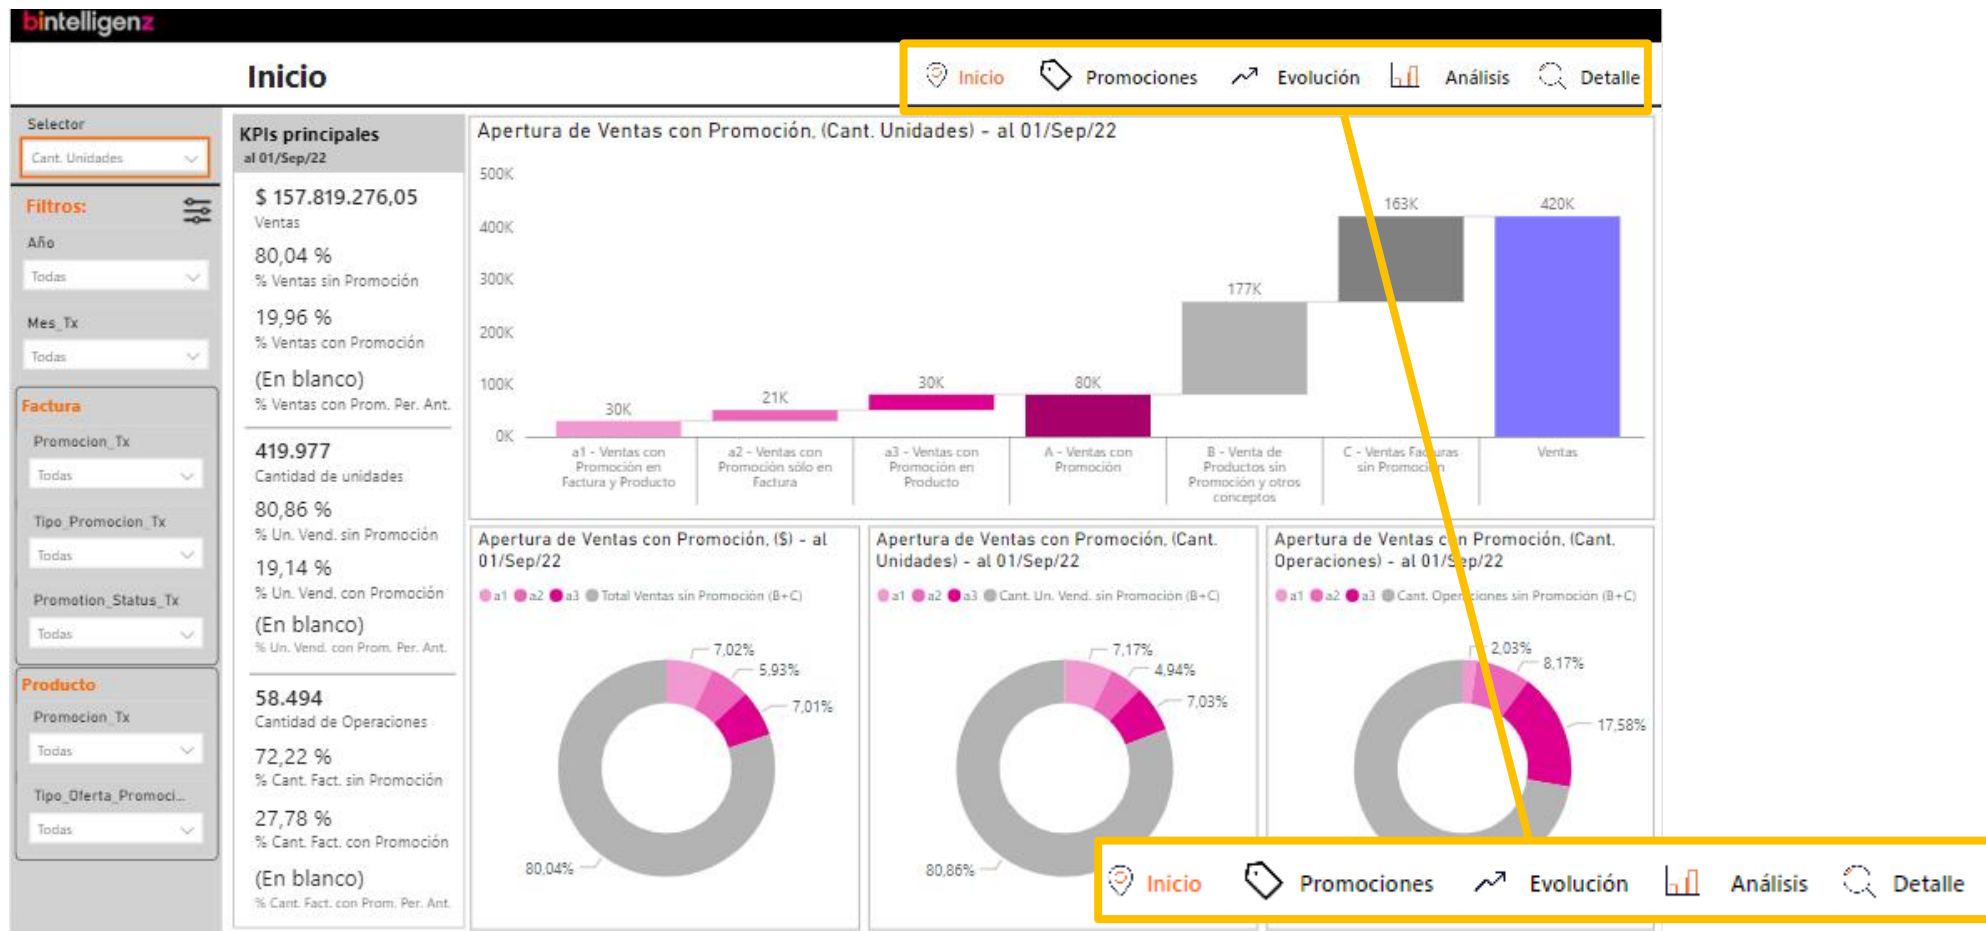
bintelligenz

Inicio

Inicio Promociones Evolución Análisis Detalle

Selector
Cant. Unidades

Filtros:
Año
Todas
Mes_Tx
Todas

Factura
Promocion_Tx
Todas
Tipo_Promocion_Tx
Todas
Promotion_Status_Tx
Todas

Producto
Promocion_Tx
Todas
Tipo_Oferta_Promoci...
Todas

KPIs principales
al 01/Sep/22

$ 157.819.276,05
Ventas
80,04 %
% Ventas sin Promoción
19,96 %
% Ventas con Promoción
(En blanco)
% Ventas con Prom. Per. Ant.

419.977
Cantidad de unidades
80,86 %
% Un. Vend. sin Promoción
19,14 %
% Un. Vend. con Promoción
(En blanco)
% Un. Vend. con Prom. Per. Ant.

58.494
Cantidad de Operaciones
72,22 %
% Cant. Fact. sin Promoción
27,78 %
% Cant. Fact. con Promoción
(En blanco)
% Cant. Fact. con Prom. Per. Ant.

Apertura de Ventas con Promoción. (Cant. Unidades) - al 01/Sep/22

500K
400K
300K
200K
100K
0K

30K
21K
30K
80K
177K
163K
420K

a1 - Ventas con Promoción en Factura y Producto
a2 - Ventas con Promoción sólo en Factura
a3 - Ventas con Promoción en Producto
A - Ventas con Promoción
B - Venta de Productos sin Promoción y otros conceptos
C - Ventas Facturas sin Promoción
Ventas

Apertura de Ventas con Promoción. ($) - al 01/Sep/22
a1 a2 a3 Total Ventas sin Promoción (B+C)
7,02%
5,93%
7,01%
80,04%

Apertura de Ventas con Promoción. (Cant. Unidades) - al 01/Sep/22
a1 a2 a3 Cant. Un. Vend. sin Promoción (B+C)
7,17%
4,94%
7,03%
80,86%

Apertura de Ventas con Promoción. (Cant. Operaciones) - al 01/Sep/22
a1 a2 a3 Cant. Operaciones sin Promoción (B+C)
2,03%
8,17%
17,58%

Inicio Promociones Evolución Análisis Detalle